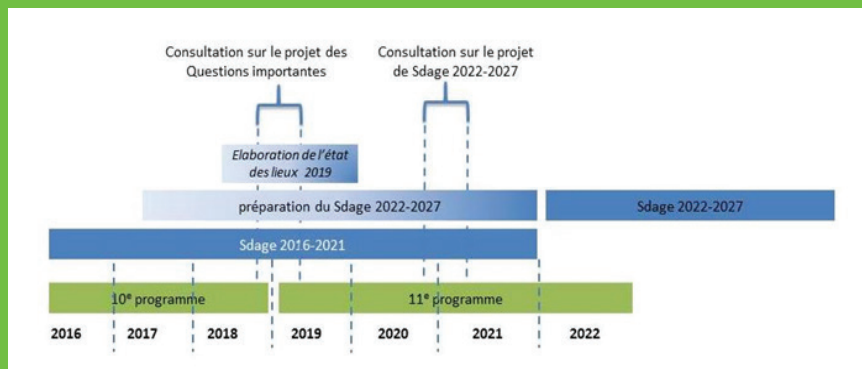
Consultation sur le projet des Questions importantes

Consultation sur le projet de Sdage 2022-2027

Elaboration de l'état des lieux 2019

préparation du Sdage 2022-2027

Sdage 2022-2027

Sdage 2016-2021

10$^{e}$ programme

11$^{e}$ programme

2016

2017

2018

2019

2020

2021

2022